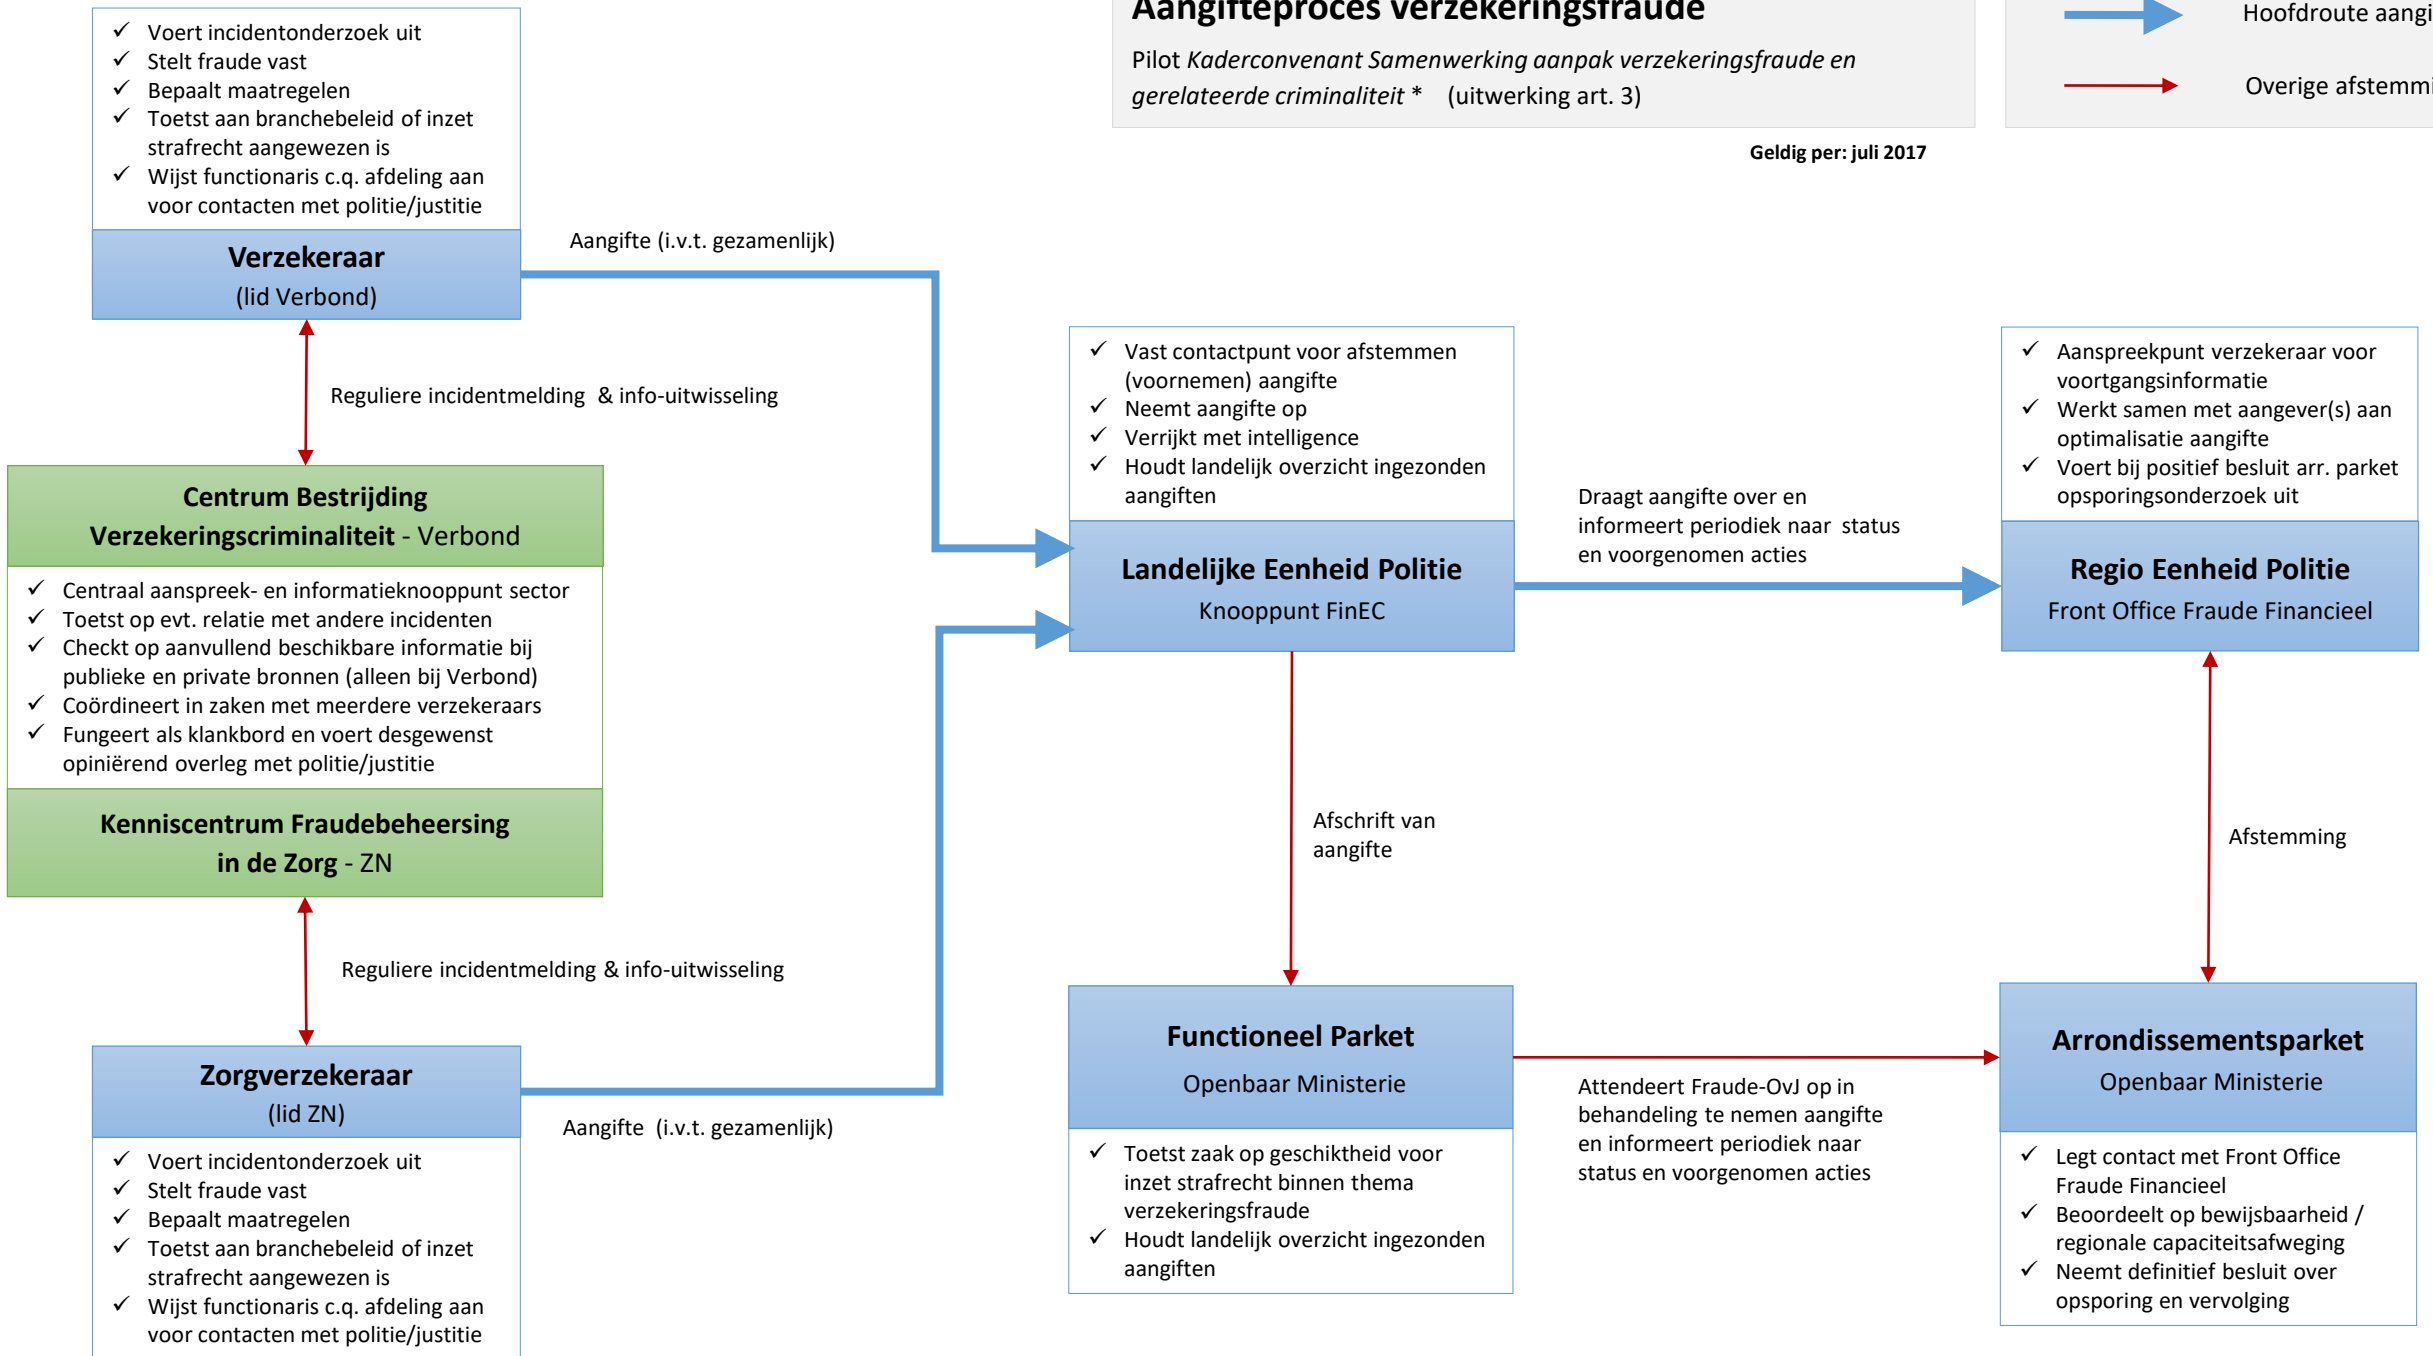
Aangifteproces verzekeringsfraude

Pilot *Kaderconvenant Samenwerking aanpak verzekeringsfraude en gerelateerde criminaliteit* * (uitwerking art. 3)

Hoofdroute aangi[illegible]

Overige afstemmi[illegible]

Geldig per: juli 2017

✓ Voert incidentonderzoek uit
✓ Stelt fraude vast
✓ Bepaalt maatregelen
✓ Toetst aan branchebeleid of inzet strafrecht aangewezen is
✓ Wijst functionaris c.q. afdeling aan voor contacten met politie/justitie

Verzekeraar
(lid Verbond)

Aangifte (i.v.t. gezamenlijk)

Reguliere incidentmelding & info-uitwisseling

Centrum Bestrijding Verzekeringscriminaliteit - Verbond

✓ Centraal aanspreek- en informatieknooppunt sector
✓ Toetst op evt. relatie met andere incidenten
✓ Checkt op aanvullend beschikbare informatie bij publieke en private bronnen (alleen bij Verbond)
✓ Coördineert in zaken met meerdere verzekeraars
✓ Fungeert als klankbord en voert desgewenst opiniërend overleg met politie/justitie

Kenniscentrum Fraudebeheersing in de Zorg - ZN

Reguliere incidentmelding & info-uitwisseling

Zorgverzekeraar
(lid ZN)

Aangifte (i.v.t. gezamenlijk)

✓ Voert incidentonderzoek uit
✓ Stelt fraude vast
✓ Bepaalt maatregelen
✓ Toetst aan branchebeleid of inzet strafrecht aangewezen is
✓ Wijst functionaris c.q. afdeling aan voor contacten met politie/justitie

✓ Vast contactpunt voor afstemmen (voornemen) aangifte
✓ Neemt aangifte op
✓ Verrijkt met intelligence
✓ Houdt landelijk overzicht ingezonden aangiften

Landelijke Eenheid Politie
Knooppunt FinEC

Draagt aangifte over en informeert periodiek naar status en voorgenomen acties

✓ Aanspreekpunt verzekeraar voor voortgangsinformatie
✓ Werkt samen met aangever(s) aan optimalisatie aangifte
✓ Voert bij positief besluit arr. parket opsporingsonderzoek uit

Regio Eenheid Politie
Front Office Fraude Financieel

Afschrift van aangifte

Afstemming

Functioneel Parket
Openbaar Ministerie

Attendeert Fraude-OvJ op in behandeling te nemen aangifte en informeert periodiek naar status en voorgenomen acties

Arrondissementsparket
Openbaar Ministerie

✓ Toetst zaak op geschiktheid voor inzet strafrecht binnen thema verzekeringsfraude
✓ Houdt landelijk overzicht ingezonden aangiften

✓ Legt contact met Front Office Fraude Financieel
✓ Beoordeelt op bewijsbaarheid / regionale capaciteitsafweging
✓ Neemt definitief besluit over opsporing en vervolging